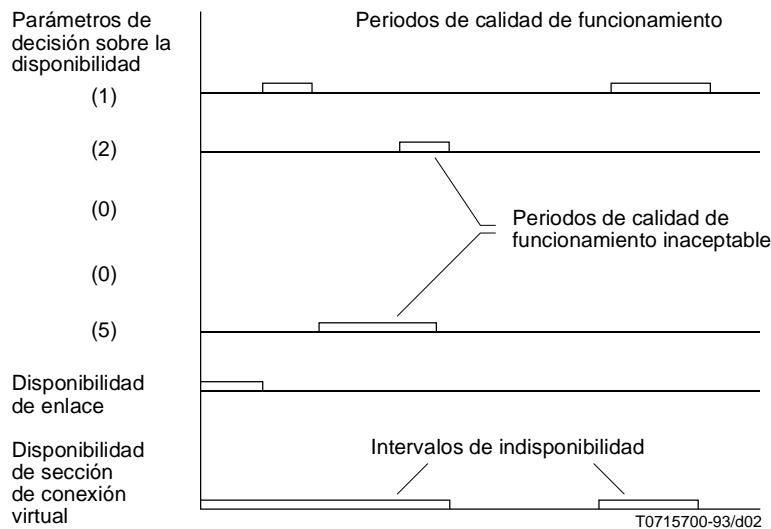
Parámetros de decisión sobre la disponibilidad

Periodos de calidad de funcionamiento

(1)

(2)

(0)

Periodos de calidad de funcionamiento inaceptable

(0)

(5)

Disponibilidad de enlace

Disponibilidad de sección de conexión virtual

Intervalos de indisponibilidad

T0715700-93/d02